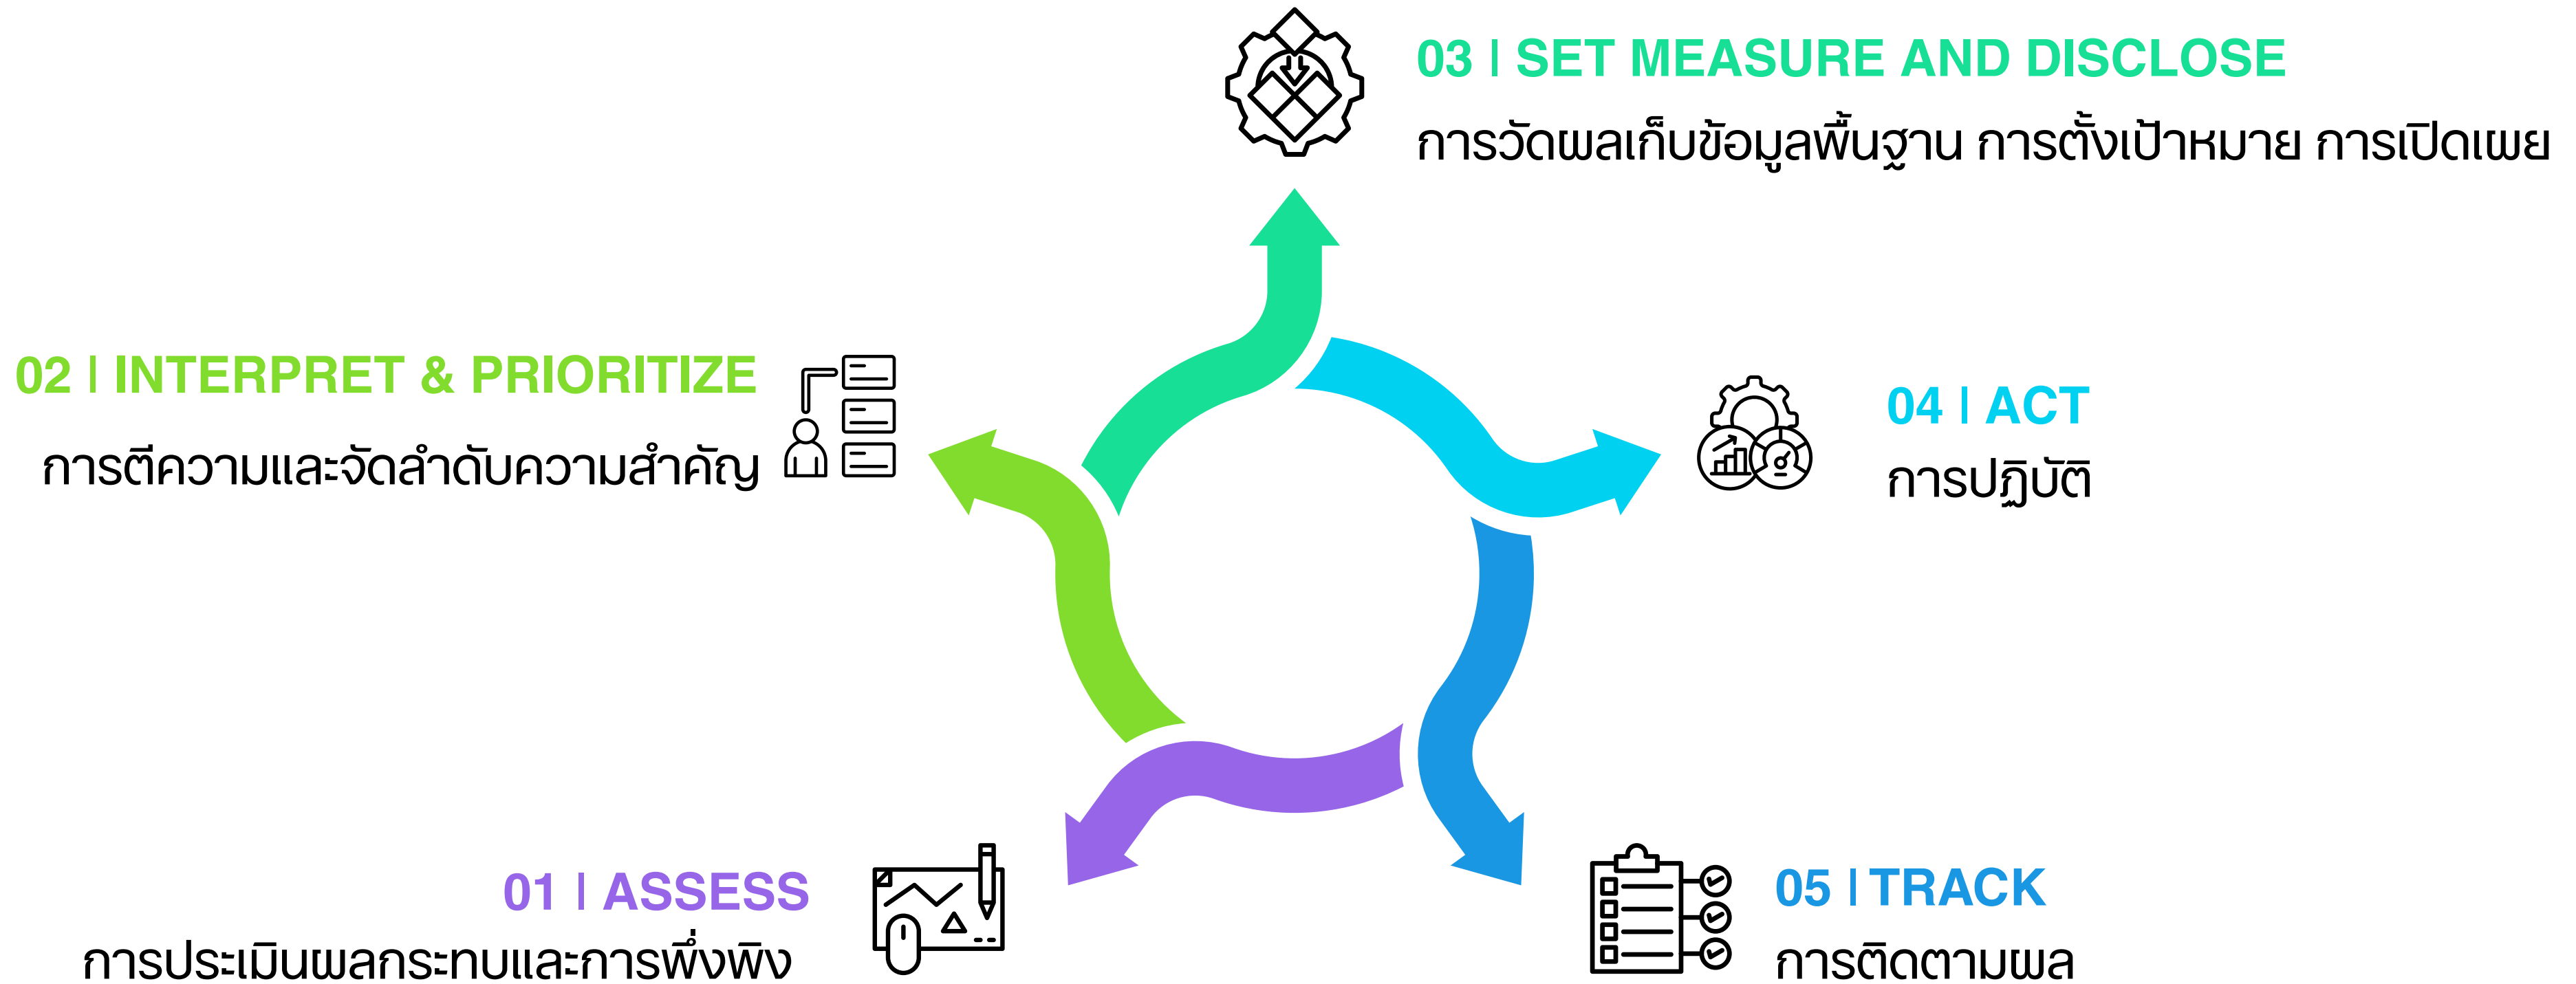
03 I SET MEASURE AND DISCLOSE
การวัดผลเก็บข้อมูลพื้นฐาน การตั้งเป้าหมาย การเปิดเผย

02 I INTERPRET & PRIORITIZE
การตีความและจัดลำดับความสำคัญ

04 I ACT
การปฏิบัติ

01 I ASSESS
การประเมินผลกระทบและการพึ่งพิง

05 I TRACK
การติดตามผล